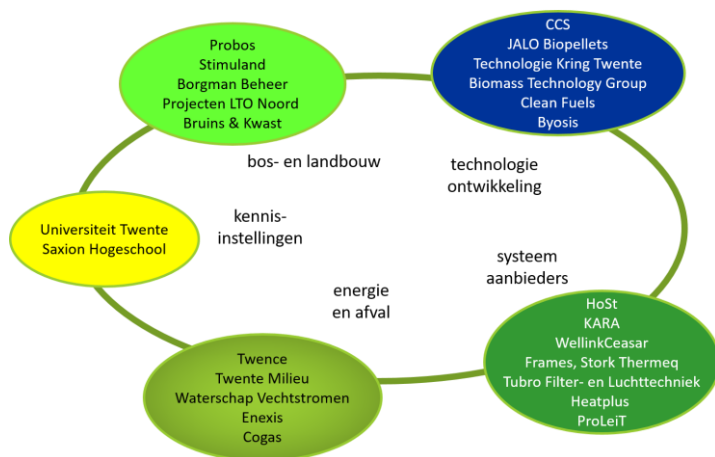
Probos
Stimuland
Borgman Beheer
Projecten LTO Noord
Bruins & Kwast

CCS
JALO Biopellets
Technologie Kring Twente
Biomass Technology Group
Clean Fuels
Byosis

bos- en landbouw

technologie ontwikkeling

Universiteit Twente
Saxion Hogeschool

kennis-instellingen

systeem aanbieders

energie en afval

HoSt
KARA
WellinkCeasar
Frames, Stork Thermeq
Tubro Filter- en Luchttechniek
Heatplus
ProLeiT

Twence
Twente Milieu
Waterschap Vechtstromen
Enexis
Cogas